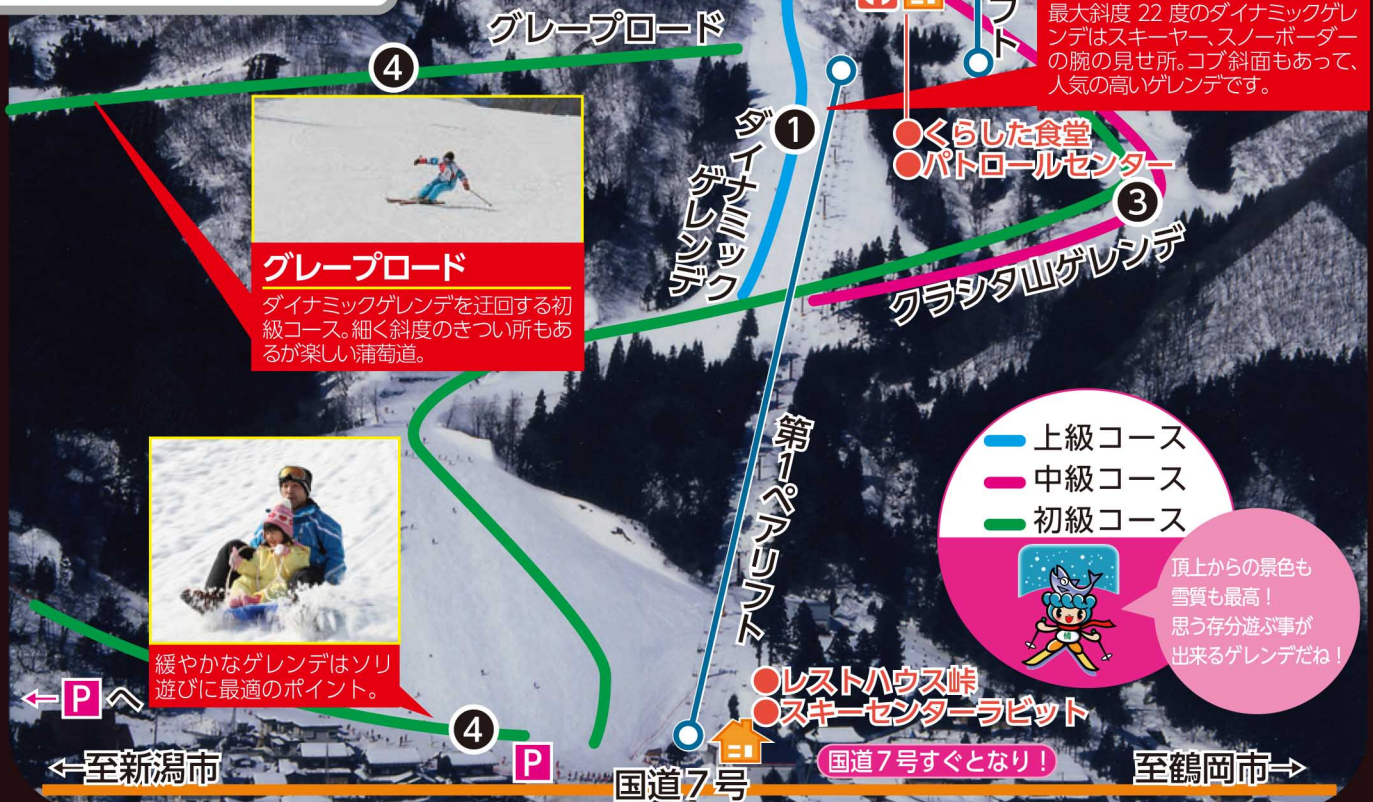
グレープロード

④

フト

最大斜度 22 度のダイナミックゲレンデはスキーヤー、スノーボーダーの腕の見せ所。コブ斜面もあって、人気の高いゲレンデです。

❶

ダイナミックゲレンデ

●くらした食堂
●パトロールセンター

❸

クラシタ山ゲレンデ

グレープロード
ダイナミックゲレンデを迂回する初級コース。細く斜度のきつい所もあるが楽しい蒲萄道。

第1ペアリフト

上級コース
中級コース
初級コース

頂上からの景色も雪質も最高！思う存分遊ぶ事が出来るゲレンデだね！

緩やかなゲレンデはソリ遊びに最適のポイント。

←P へ

④

P

●レストハウス峠
●スキーセンターラビット

国道７号すぐとなり！

←至新潟市

国道7号

至鶴岡市→